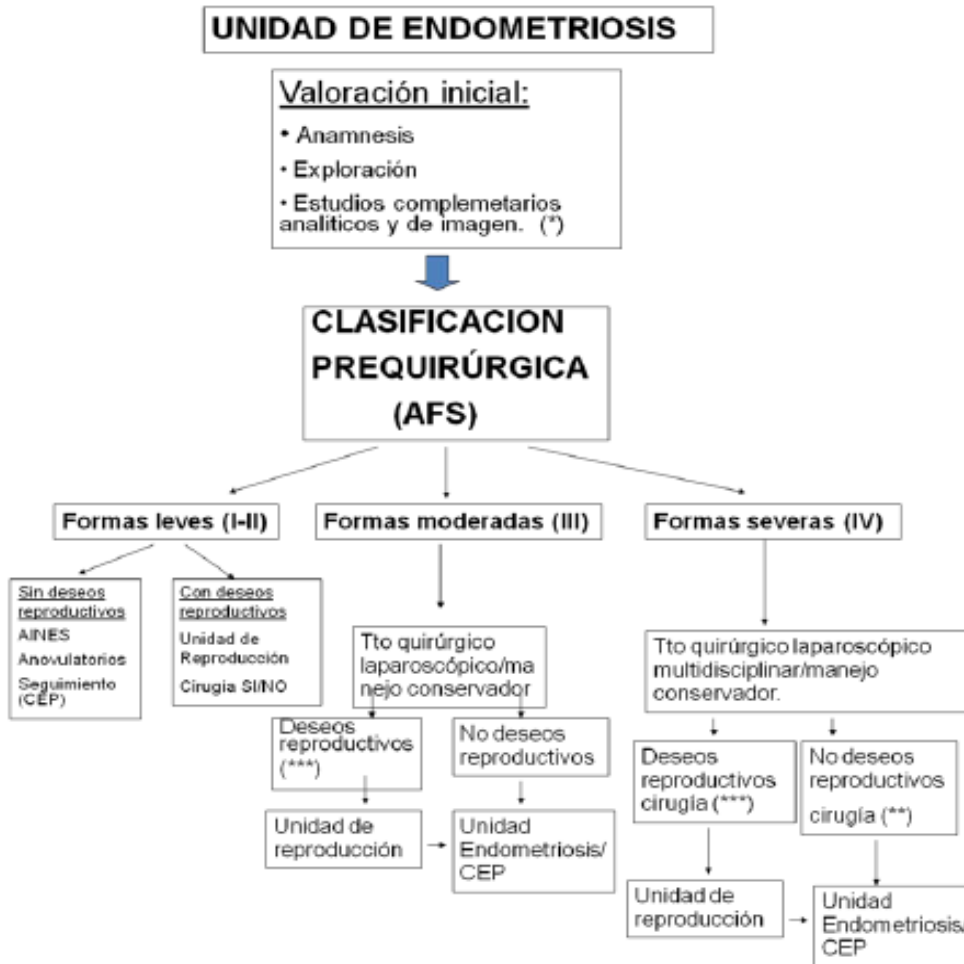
UNIDAD DE ENDOMETRIOSIS

Valoración inicial:

• Anamnesis

• Exploración

• Estudios complemetarios analiticos y de imagen. (*)

CLASIFICACION PREQUIRÚRGICA (AFS)

Formas leves (I-II)

Formas moderadas (III)

Formas severas (IV)

Sin deseos reproductivos
AINES
Anovulatorios
Seguimiento (CEP)

Con deseos reproductivos
Unidad de Reproducción
Cirugia SI/NO

Tto quirúrgico laparoscópico/manejo conservador

Deseos reproductivos (***)

No deseos reproductivos

Unidad de reproducción

Unidad Endometriosis/ CEP

Tto quirúrgico laparoscópico multidisciplinar/manejo conservador.

Deseos reproductivos cirugia (***)

No deseos reproductivos cirugía (**)

Unidad de reproducción

Unidad Endometriosis/ CEP